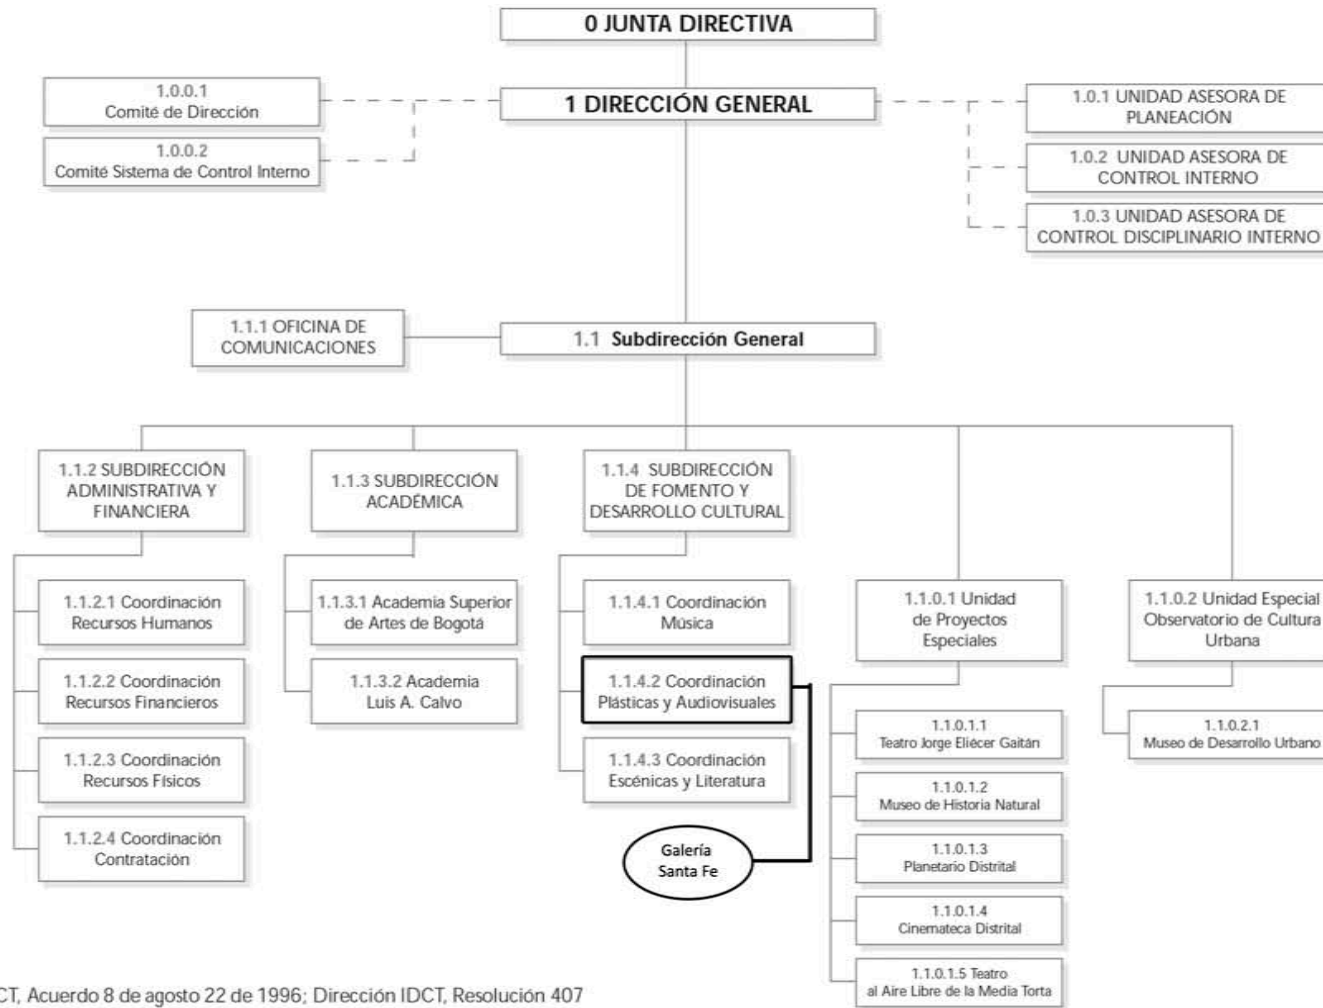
0 JUNTA DIRECTIVA

1.0.0.1
Comité de Dirección

1.0.0.2
Comité Sistema de Control Interno

1 DIRECCIÓN GENERAL

1.0.1 UNIDAD ASESORA DE PLANEACIÓN

1.0.2 UNIDAD ASESORA DE CONTROL INTERNO

1.0.3 UNIDAD ASESORA DE CONTROL DISCIPLINARIO INTERNO

1.1.1 OFICINA DE COMUNICACIONES

1.1 Subdirección General

1.1.2 SUBDIRECCIÓN ADMINISTRATIVA Y FINANCIERA

1.1.3 SUBDIRECCIÓN ACADÉMICA

1.1.4 SUBDIRECCIÓN DE FOMENTO Y DESARROLLO CULTURAL

1.1.2.1 Coordinación Recursos Humanos

1.1.2.2 Coordinación Recursos Financieros

1.1.2.3 Coordinación Recursos Físicos

1.1.2.4 Coordinación Contratación

1.1.3.1 Academia Superior de Artes de Bogotá

1.1.3.2 Academia Luis A. Calvo

1.1.4.1 Coordinación Música

1.1.4.2 Coordinación Plásticas y Audiovisuales

1.1.4.3 Coordinación Escénicas y Literatura

Galería Santa Fe

1.1.0.1 Unidad de Proyectos Especiales

1.1.0.1.1
Teatro Jorge Eliécer Gaitán

1.1.0.1.2
Museo de Historia Natural

1.1.0.1.3
Planetario Distrital

1.1.0.1.4
Cinemateca Distrital

1.1.0.1.5 Teatro al Aire Libre de la Media Torta

1.1.0.2 Unidad Especial Observatorio de Cultura Urbana

1.1.0.2.1
Museo de Desarrollo Urbano

CT, Acuerdo 8 de agosto 22 de 1996; Dirección IDCT, Resolución 407